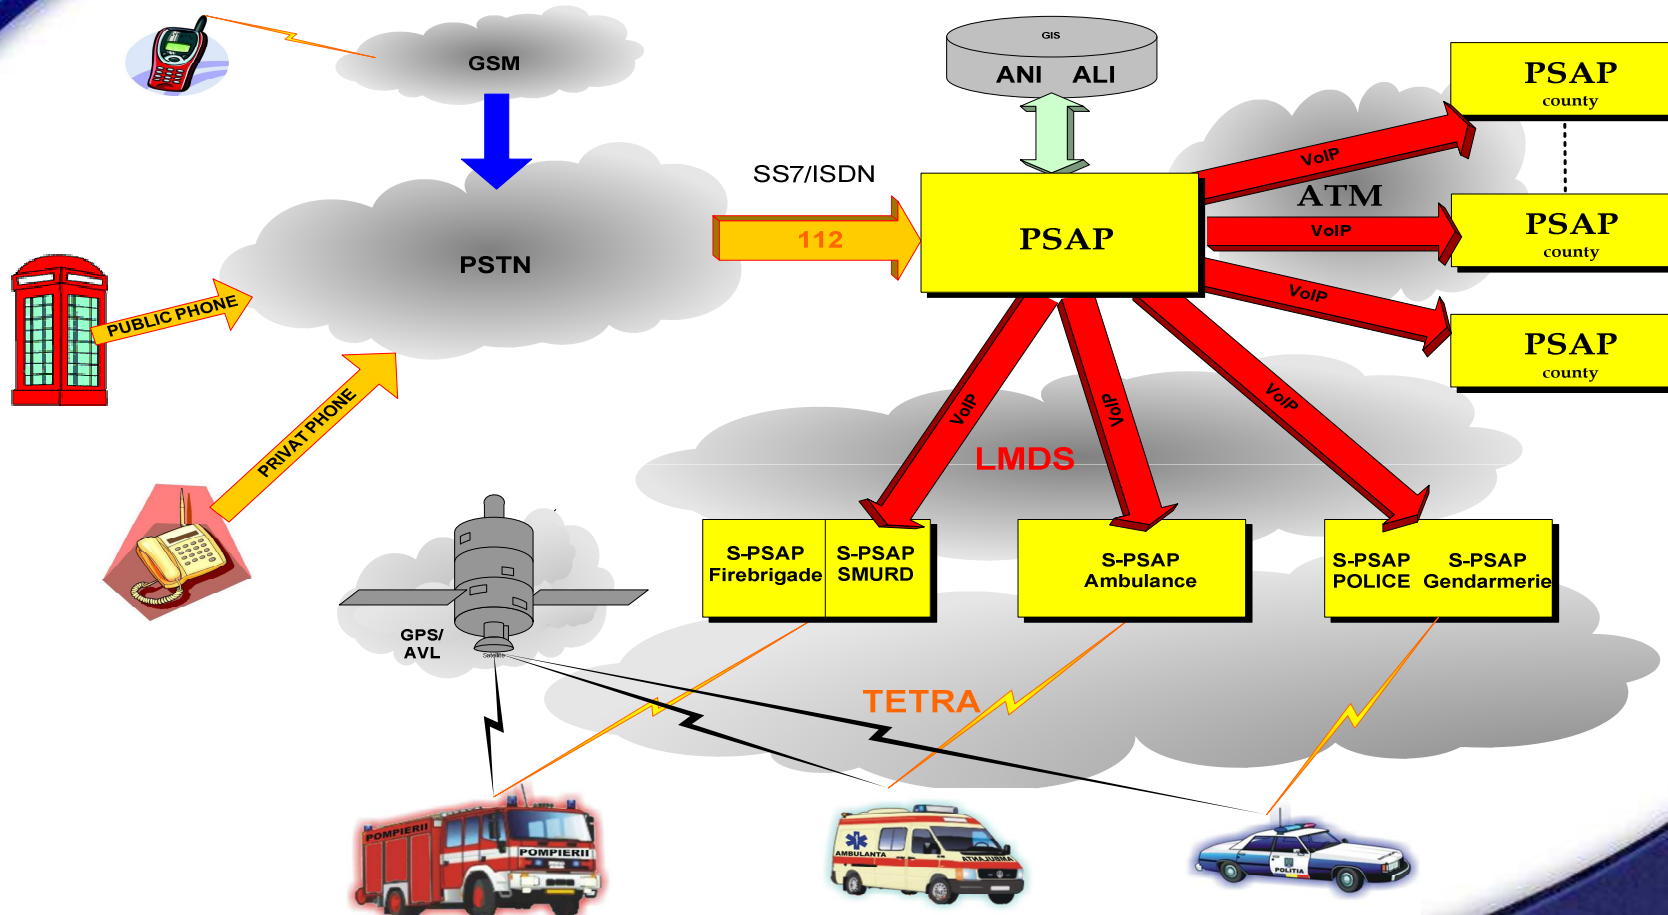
GSM

GIS
ANI ALI

PSAP
county

PSAP
county

PSAP
county

SS7/ISDN

PSTN

112

PSAP

ATM

VoIP
VoIP
VoIP

PUBLIC PHONE

PRIVAT PHONE

VoIP
VoIP
VoIP

LMDS

S-PSAP Firebrigade
S-PSAP SMURD
S-PSAP Ambulance
S-PSAP POLICE
S-PSAP Gendarmerie

GPS/ AVL

TETRA

POMPIERII
POMPIERII
AMBULANTA
AMBULANTA
POLITIA